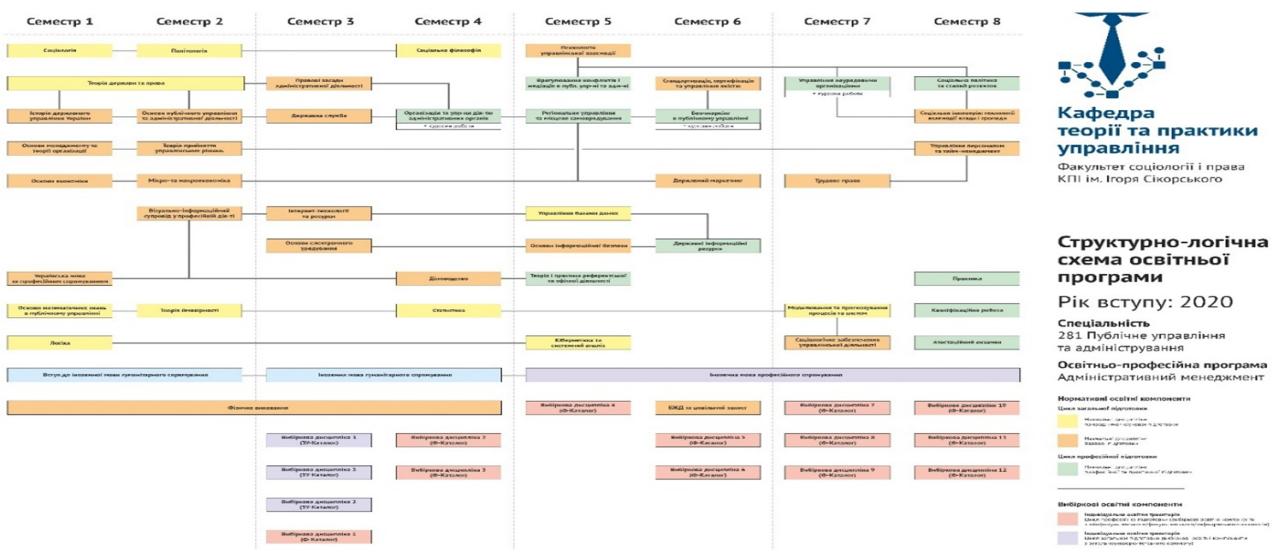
Семестр 1 | Семестр 2 | Семестр 3 | Семестр 4 | Семестр 5 | Семестр 6 | Семестр 7 | Семестр 8

Соціологія
Політологія
Соціальна філософія
Психологія управлінської діяльності

Теорія держави та права
Правові засади адміністративної діяльності
Врегулювання конфліктів і медіація в публ. упр-ні та адм-ві
Стандартизація, сертифікація та управління якістю
Управління неурядовими організаціями
+ курсова робота
Соціальна політика та сталий розвиток

Історія державного управління України
Основи публічного управління та адміністративної діяльності
Державна служба
Організація та упр-ня дія-тю адміністративних органів
+ курсова робота
Регіональне управління та місцеве самоврядування
Бенчмаркінг в публічному управлінні
+ курсова робота
Соціальна економічна технології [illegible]

Основи менеджменту та теорії організацій
Теорія прийняття управлінських рішень
Управління персоналом та тайм-менеджмент

Основи економіки
Мікро- та макроекономіка
Державний маркетинг
Трудове право

Візуально-інформаційний супровід у професійній дія-ті
Інтернет-технології та ресурси
Управління базами даних

Основи електронного урядування
Основи інформаційної безпеки
Державні інформаційні ресурси

Українська мова за професійним спрямуванням
Діловодство
Теорія і практика референтської та офісної діяльності
Практика

Основи математичних знань в публічному управлінні
Теорія ймовірності
Статистика
Моделювання та прогнозування процесів та систем
Кваліфікаційна робота

Логіка
Кібернетика та системний аналіз
Соціологічне забезпечення управлінської діяльності
Атестаційний екзамен

Вступ до іноземної мови гуманітарного спрямування
Іноземна мова гуманітарного спрямування
Іноземна мова професійного спрямування

Фізичне виховання
Вибіркова дисципліна 4 (Ф-Каталог)
БЖД та цивільний захист
Вибіркова дисципліна 7 (Ф-Каталог)
Вибіркова дисципліна 10 (Ф-Каталог)

Вибіркова дисципліна 1 (ЗУ-Каталог)
Вибіркова дисципліна 2 (Ф-Каталог)
Вибіркова дисципліна 5 (Ф-Каталог)
Вибіркова дисципліна 8 (Ф-Каталог)
Вибіркова дисципліна 11 (Ф-Каталог)

Вибіркова дисципліна 3 (ЗУ-Каталог)
Вибіркова дисципліна 3 (Ф-Каталог)
Вибіркова дисципліна 6 (Ф-Каталог)
Вибіркова дисципліна 9 (Ф-Каталог)
Вибіркова дисципліна 12 (Ф-Каталог)

Вибіркова дисципліна 2 (ЗУ-Каталог)

Вибіркова дисципліна 1 (Ф-Каталог)

Кафедра теорії та практики управління
Факультет соціології і права КПІ ім. Ігоря Сікорського

Структурно-логічна схема освітньої програми
Рік вступу: 2020
Спеціальність
281 Публічне управління та адміністрування
Освітньо-професійна програма
Адміністративний менеджмент

Нормативні освітні компоненти
Цикл загальної підготовки
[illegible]
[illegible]
Цикл професійної підготовки
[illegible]

Вибіркові освітні компоненти
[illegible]
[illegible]